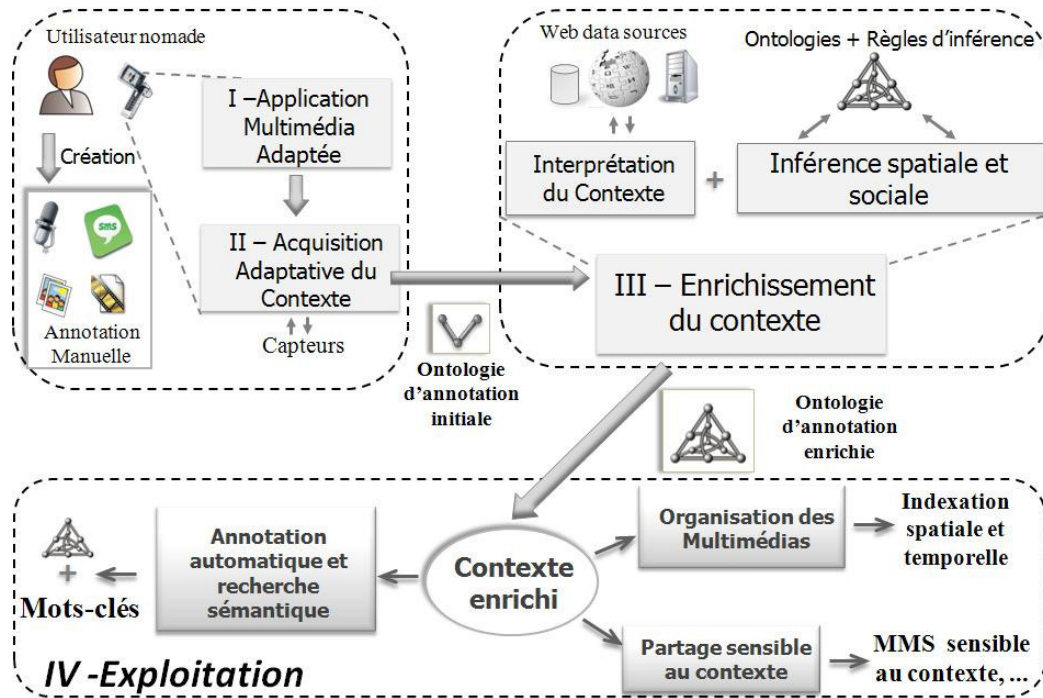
Utilisateur nomade

Création

SMS

Annotation Manuelle

I –Application Multimédia Adaptée

II – Acquisition Adaptative du Contexte

Capteurs

Ontologie d'annotation initiale

Web data sources

Ontologies + Règles d'inférence

Interprétation du Contexte

+

Inférence spatiale et sociale

III – Enrichissement du contexte

Ontologie d'annotation enrichie

+

Mots-clés

Annotation automatique et recherche sémantique

Contexte enrichi

Organisation des Multimédias

Indexation spatiale et temporelle

Partage sensible au contexte

MMS sensible au contexte, ...

IV -Exploitation